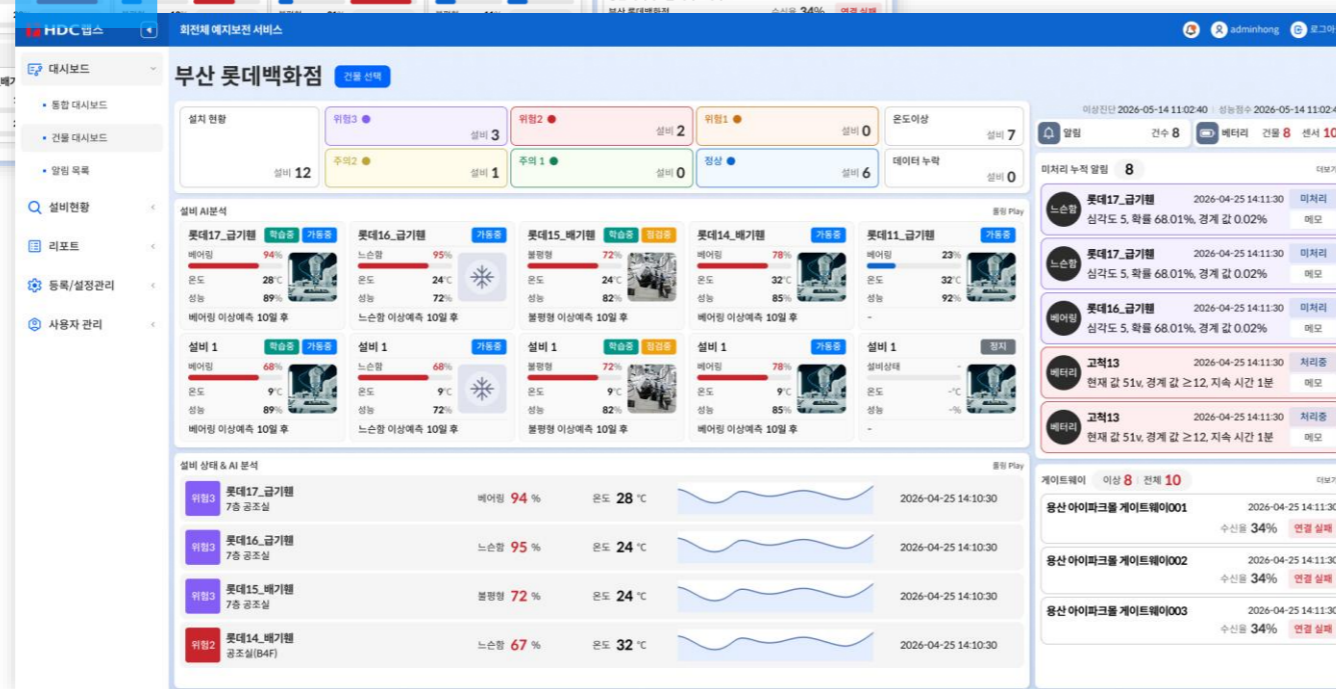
HDC랩스
회전체 예지보전 서비스
adminhong 로그아

대시보드
• 통합 대시보드
• 건물 대시보드
• 알림 목록
설비현황
리포트
등록/설정관리
사용자 관리

부산 롯데백화점 건물 선택

| 설치 현황 설비 12 | 위험3 설비 3 | 위험2 설비 2 | 위험1 설비 0 | 온도이상 설비 7 |
|---|---|---|---|---|
| | 주의2 설비 1 | 주의1 설비 0 | 정상 설비 6 | 데이터 누락 설비 0 |

설비 AI분석 롤링 Play

롯데17_급기팬 학습중 가동중
베어링 94%
온도 28°C
성능 89%
베어링 이상예측 10일 후

롯데16_급기팬 가동중
느슨함 95%
온도 24°C
성능 72%
느슨함 이상예측 10일 후

롯데15_배기팬 학습중 점검중
불평형 72%
온도 24°C
성능 82%
불평형 이상예측 10일 후

롯데14_배기팬 가동중
베어링 78%
온도 32°C
성능 85%
베어링 이상예측 10일 후

롯데11_급기팬 가동중
베어링 23%
온도 32°C
성능 92%
-

설비 1 학습중 가동중
베어링 68%
온도 9°C
성능 89%
베어링 이상예측 10일 후

설비 1 가동중
느슨함 68%
온도 9°C
성능 72%
느슨함 이상예측 10일 후

설비 1 학습중 점검중
불평형 72%
온도 9°C
성능 82%
불평형 이상예측 10일 후

설비 1 가동중
베어링 78%
온도 9°C
성능 85%
베어링 이상예측 10일 후

설비 1 정지
설비상태 -
온도 -°C
성능 -%
-

설비 상태 & AI 분석 롤링 Play

위험3 롯데17_급기팬 7층 공조실 베어링 94 % 온도 28 °C 2026-04-25 14:10:30
위험3 롯데16_급기팬 7층 공조실 느슨함 95 % 온도 24 °C 2026-04-25 14:10:30
위험3 롯데15_배기팬 7층 공조실 불평형 72 % 온도 24 °C 2026-04-25 14:10:30
위험2 롯데14_배기팬 공조실(B4F) 느슨함 67 % 온도 32 °C 2026-04-25 14:10:30

이상진단 2026-05-14 11:02:40 | 성능점수 2026-05-14 11:02:4
알림 건수 8 | 배터리 건물 8 센서 10

미처리 누적 알림 8 더보기

느슨함 롯데17_급기팬 2026-04-25 14:11:30 미처리
심각도 5, 확률 68.01%, 경계 값 0.02% 메모

느슨함 롯데17_급기팬 2026-04-25 14:11:30 미처리
심각도 5, 확률 68.01%, 경계 값 0.02% 메모

베어링 롯데16_급기팬 2026-04-25 14:11:30 미처리
심각도 5, 확률 68.01%, 경계 값 0.02% 메모

배터리 고척13 2026-04-25 14:11:30 처리중
현재 값 51v, 경계 값 ≥12, 지속 시간 1분 메모

배터리 고척13 2026-04-25 14:11:30 처리중
현재 값 51v, 경계 값 ≥12, 지속 시간 1분 메모

게이트웨이 이상 8 | 전체 10 더보기

용산 아이파크몰 게이트웨이001 2026-04-25 14:11:30 수신율 34% 연결 실패
용산 아이파크몰 게이트웨이002 2026-04-25 14:11:30 수신율 34% 연결 실패
용산 아이파크몰 게이트웨이003 2026-04-25 14:11:30 수신율 34% 연결 실패